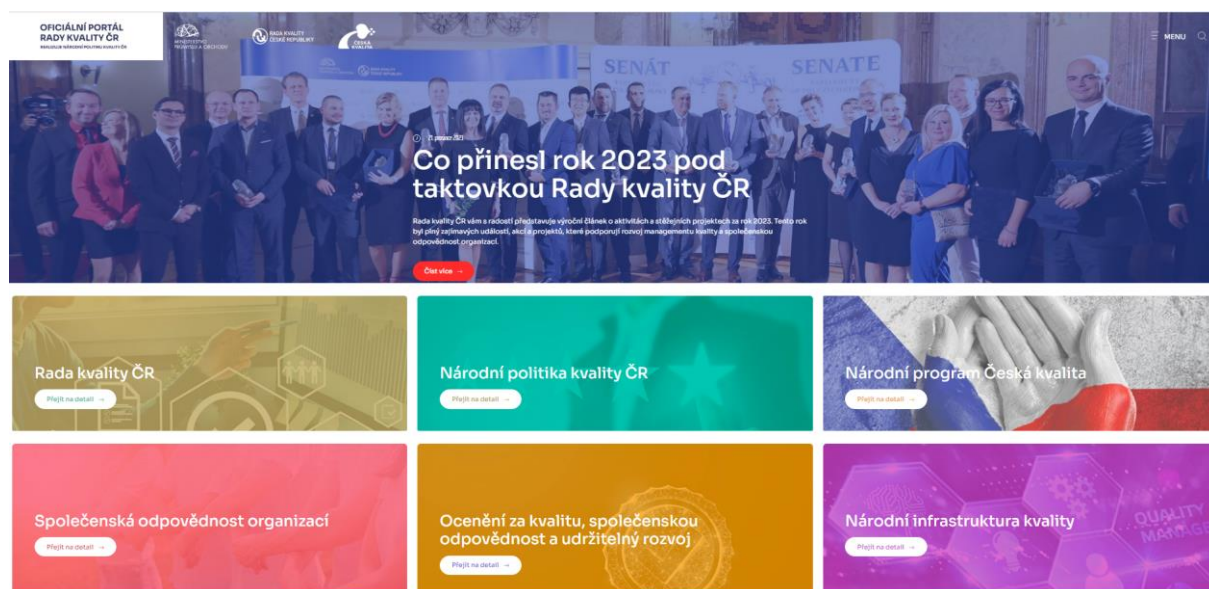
OFICIÁLNÍ PORTÁL RADY KVALITY ČR

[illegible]

MINISTERSTVO PRŮMYSLU A OBCHODU

RADA KVALITY ČESKÉ REPUBLIKY

ČESKÁ KVALITA

MENU

SENÁT SENATE

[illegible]

Co přinesl rok 2023 pod taktovkou Rady kvality ČR

Rada kvality ČR vám s radostí představuje výroční článek o aktivitách a stěžejních projektech za rok 2023. Tento rok byl plný zajímavých událostí, akcí a projektů, které podporují rozvoj managementu kvality a společenskou odpovědnost organizací.

Číst více →

Rada kvality ČR
Přejít na detail →

Národní politika kvality ČR
Přejít na detail →

Národní program Česká kvalita
Přejít na detail →

Společenská odpovědnost organizací
Přejít na detail →

Ocenění za kvalitu, společenskou odpovědnost a udržitelný rozvoj
Přejít na detail →

Národní infrastruktura kvality
Přejít na detail →

QUALITY MANAGE